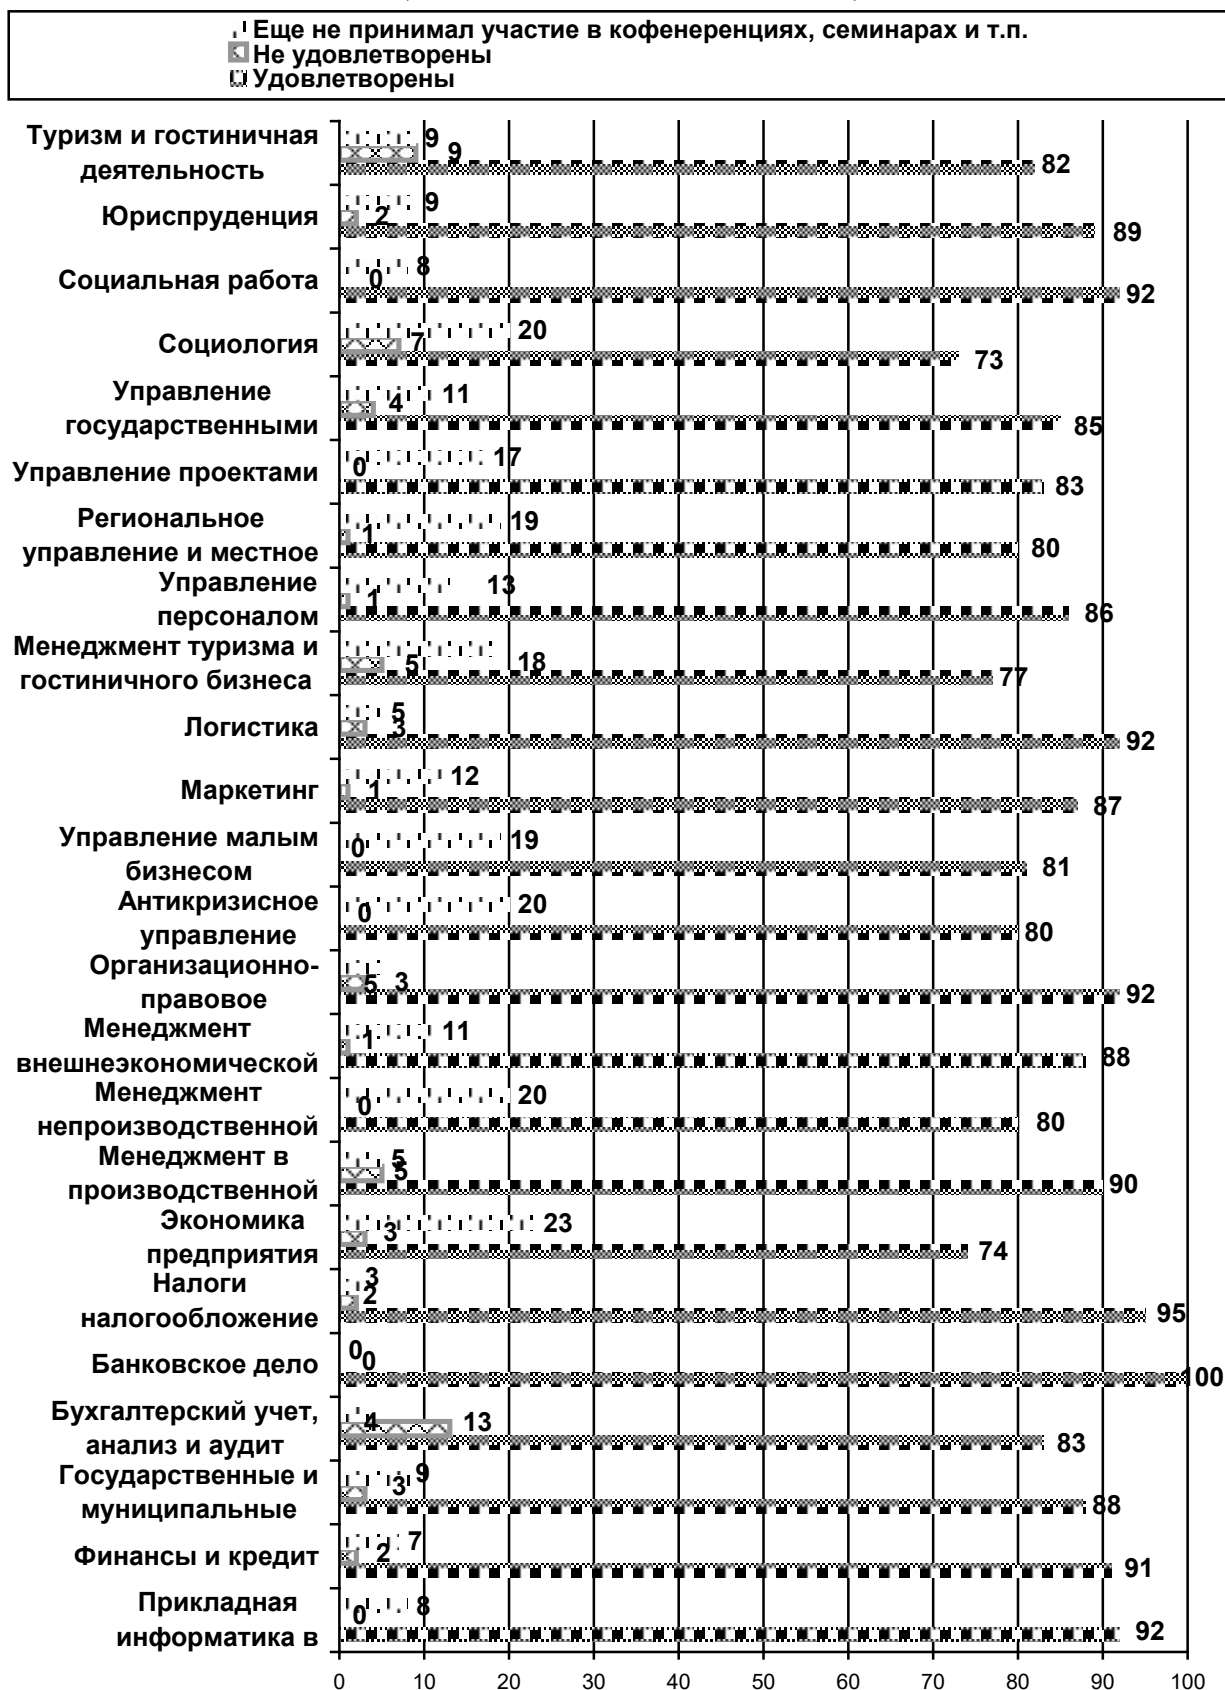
Еще не принимал участие в кофенеренциях, семинарах и т.п.
Не удовлетворены
Удовлетворены

Туризм и гостиничная деятельность 9 9 82
Юриспруденция 9 2 89
Социальная работа 0 8 92
Социология 20 7 73
Управление государственными 11 4 85
Управление проектами 0 17 83
Региональное управление и местное 19 1 80
Управление персоналом 13 1 86
Менеджмент туризма и гостиничного бизнеса 5 18 77
Логистика 5 3 92
Маркетинг 12 1 87
Управление малым бизнесом 0 19 81
Антикризисное управление 0 20 80
Организационно-правовое 5 3 92
Менеджмент внешнеэкономической 1 11 88
Менеджмент непроизводственной 0 20 80
Менеджмент в производственной 5 5 90
Экономика предприятия 3 23 74
Налоги налогообложение 3 2 95
Банковское дело 0 0 100
Бухгалтерский учет, анализ и аудит 4 13 83
Государственные и муниципальные 3 9 88
Финансы и кредит 2 7 91
Прикладная информатика в 0 8 92

0 10 20 30 40 50 60 70 80 90 100